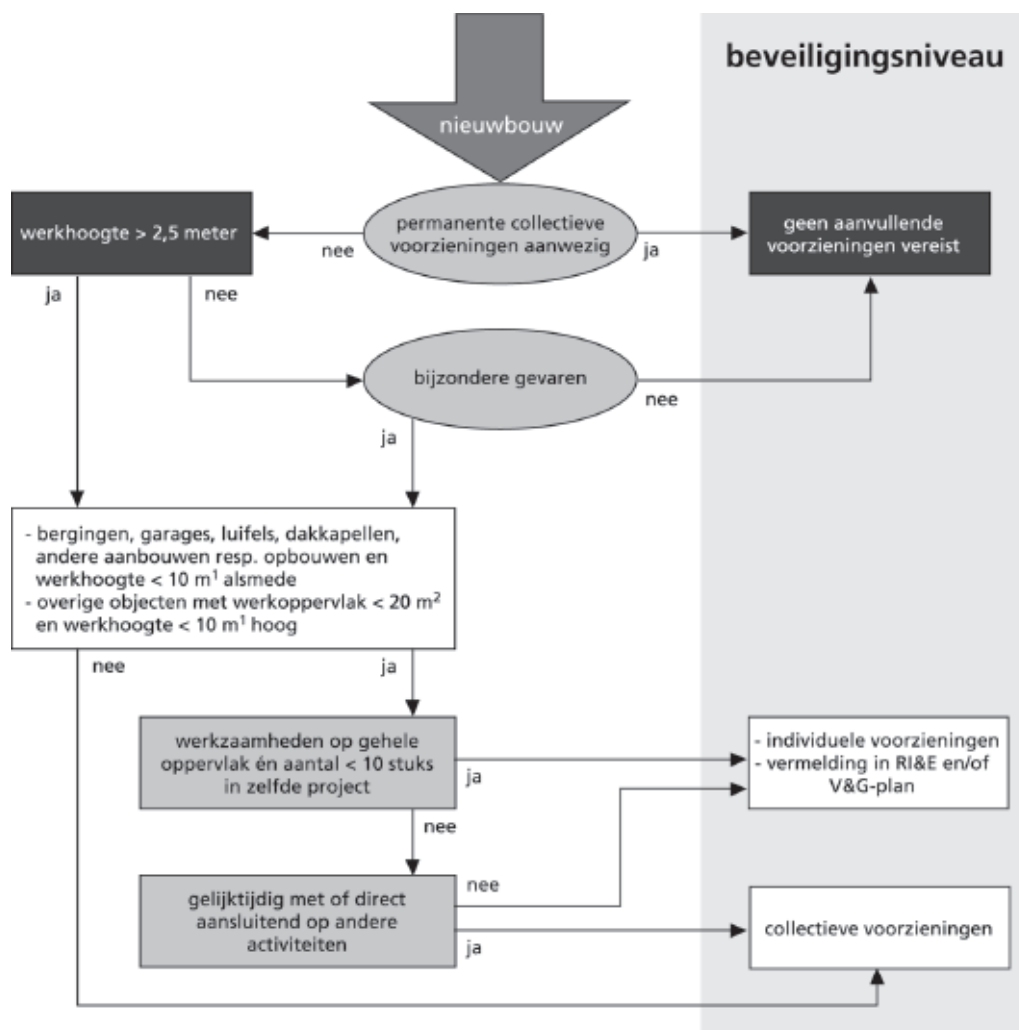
beveiligingsniveau

nieuwbouw

permanente collectieve voorzieningen aanwezig

nee

ja

werkhoogte > 2,5 meter

geen aanvullende voorzieningen vereist

ja

nee

bijzondere gevaren

nee

ja

- bergingen, garages, luifels, dakkapellen, andere aanbouwen resp. opbouwen en werkhoogte < 10 $m^1$ alsmede
- overige objecten met werkoppervlak < 20 $m^2$ en werkhoogte < 10 $m^1$ hoog

nee

ja

werkzaamheden op gehele oppervlak én aantal < 10 stuks in zelfde project

ja

- individuele voorzieningen
- vermelding in RI&E en/of V&G-plan

nee

gelijktijdig met of direct aansluitend op andere activiteiten

nee

ja

collectieve voorzieningen